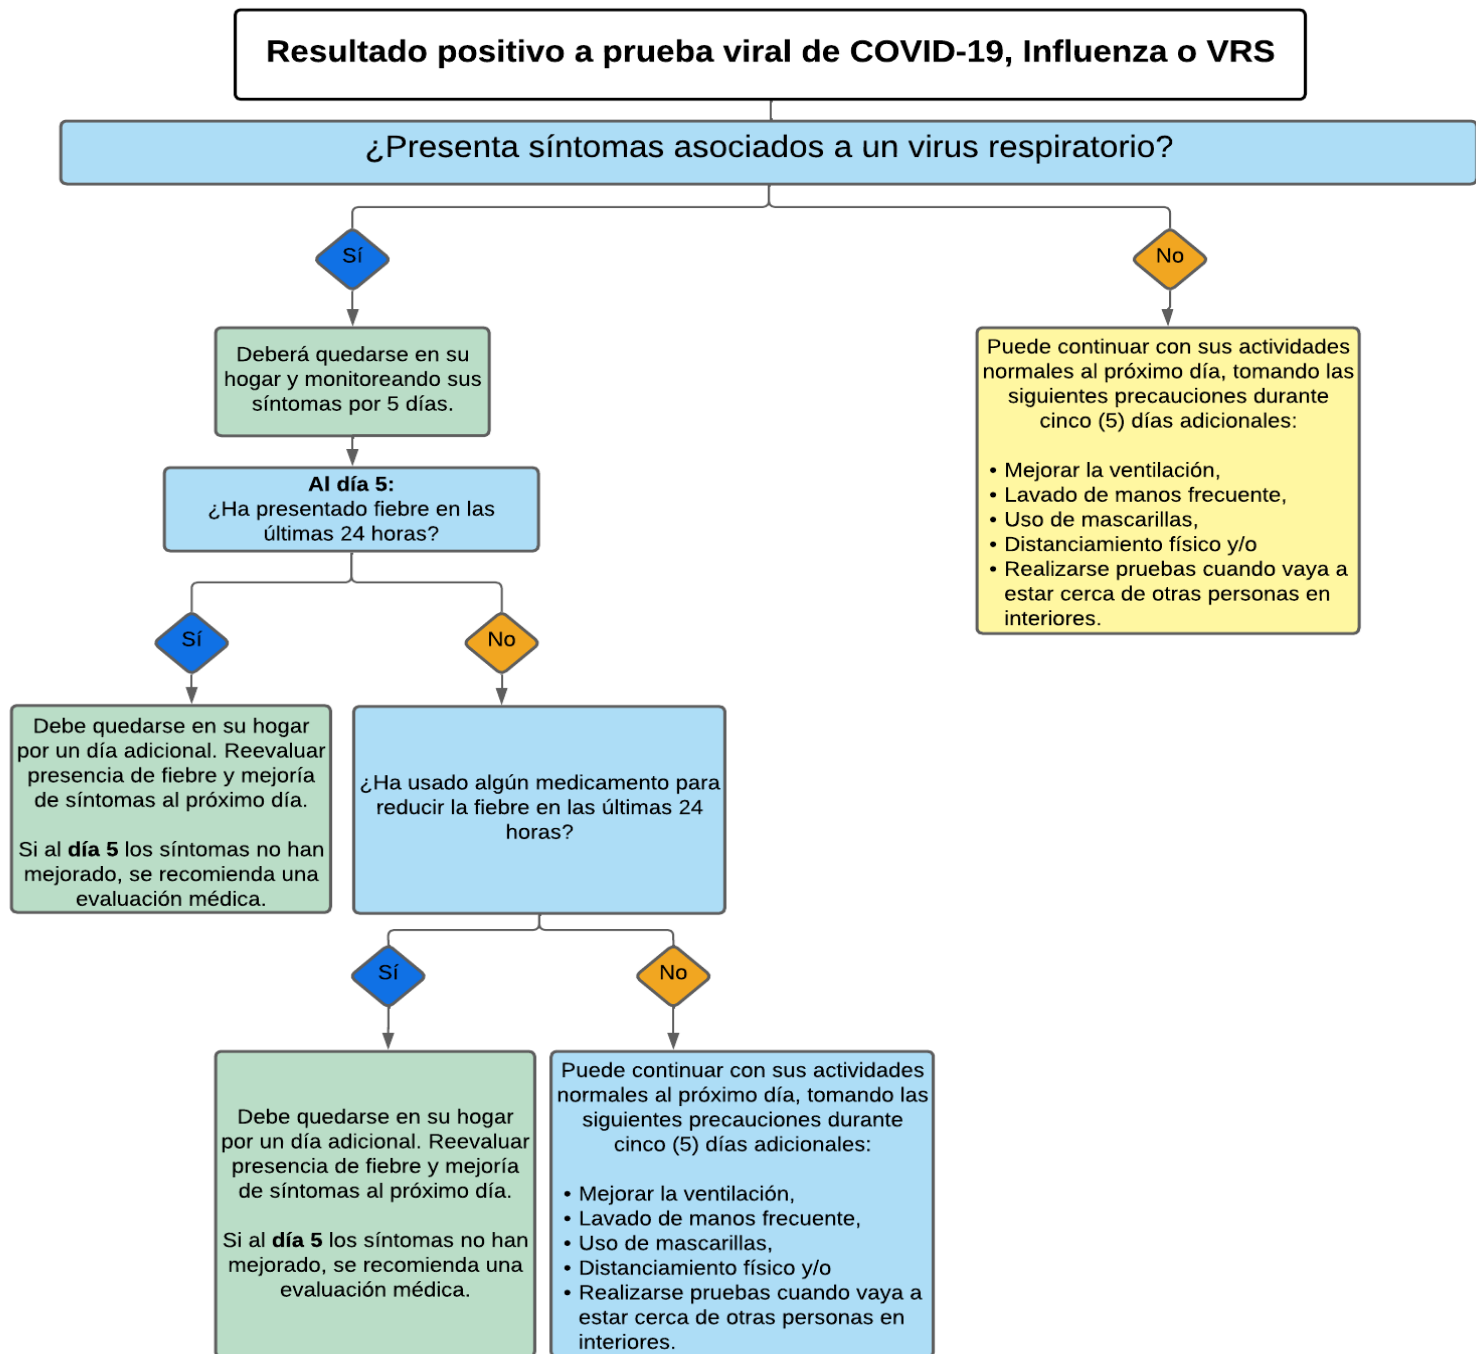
Resultado positivo a prueba viral de COVID-19, Influenza o VRS

¿Presenta síntomas asociados a un virus respiratorio?

Sí

No

Deberá quedarse en su hogar y monitoreando sus síntomas por 5 días.

Puede continuar con sus actividades normales al próximo día, tomando las siguientes precauciones durante cinco (5) días adicionales:

• Mejorar la ventilación,
• Lavado de manos frecuente,
• Uso de mascarillas,
• Distanciamiento físico y/o
• Realizarse pruebas cuando vaya a estar cerca de otras personas en interiores.

**Al día 5:**
¿Ha presentado fiebre en las últimas 24 horas?

Sí

No

Debe quedarse en su hogar por un día adicional. Reevaluar presencia de fiebre y mejoría de síntomas al próximo día.

Si al **día 5** los síntomas no han mejorado, se recomienda una evaluación médica.

¿Ha usado algún medicamento para reducir la fiebre en las últimas 24 horas?

Sí

No

Debe quedarse en su hogar por un día adicional. Reevaluar presencia de fiebre y mejoría de síntomas al próximo día.

Si al **día 5** los síntomas no han mejorado, se recomienda una evaluación médica.

Puede continuar con sus actividades normales al próximo día, tomando las siguientes precauciones durante cinco (5) días adicionales:

• Mejorar la ventilación,
• Lavado de manos frecuente,
• Uso de mascarillas,
• Distanciamiento físico y/o
• Realizarse pruebas cuando vaya a estar cerca de otras personas en interiores.